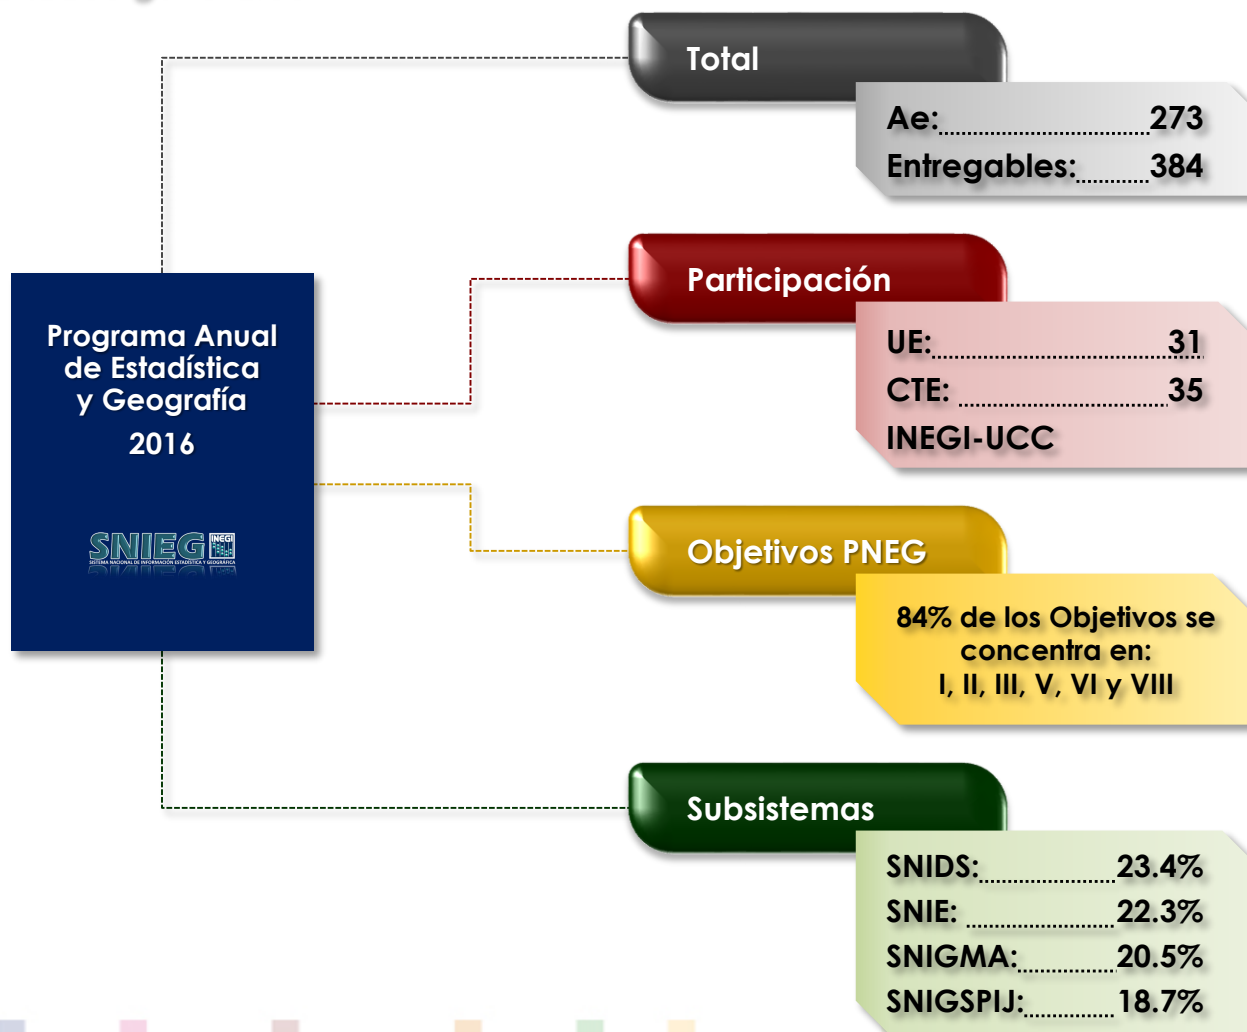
Programa Anual de Estadística y Geografía
2016

SNIEG INEGI
SISTEMA NACIONAL DE INFORMACIÓN ESTADÍSTICA Y GEOGRÁFICA

Total

Ae: 273
Entregables: 384

Participación

UE: 31
CTE: 35
INEGI-UCC

Objetivos PNEG

84% de los Objetivos se concentra en:
I, II, III, V, VI y VIII

Subsistemas

SNIDS: 23.4%
SNIE: 22.3%
SNIGMA: 20.5%
SNIGSPIJ: 18.7%